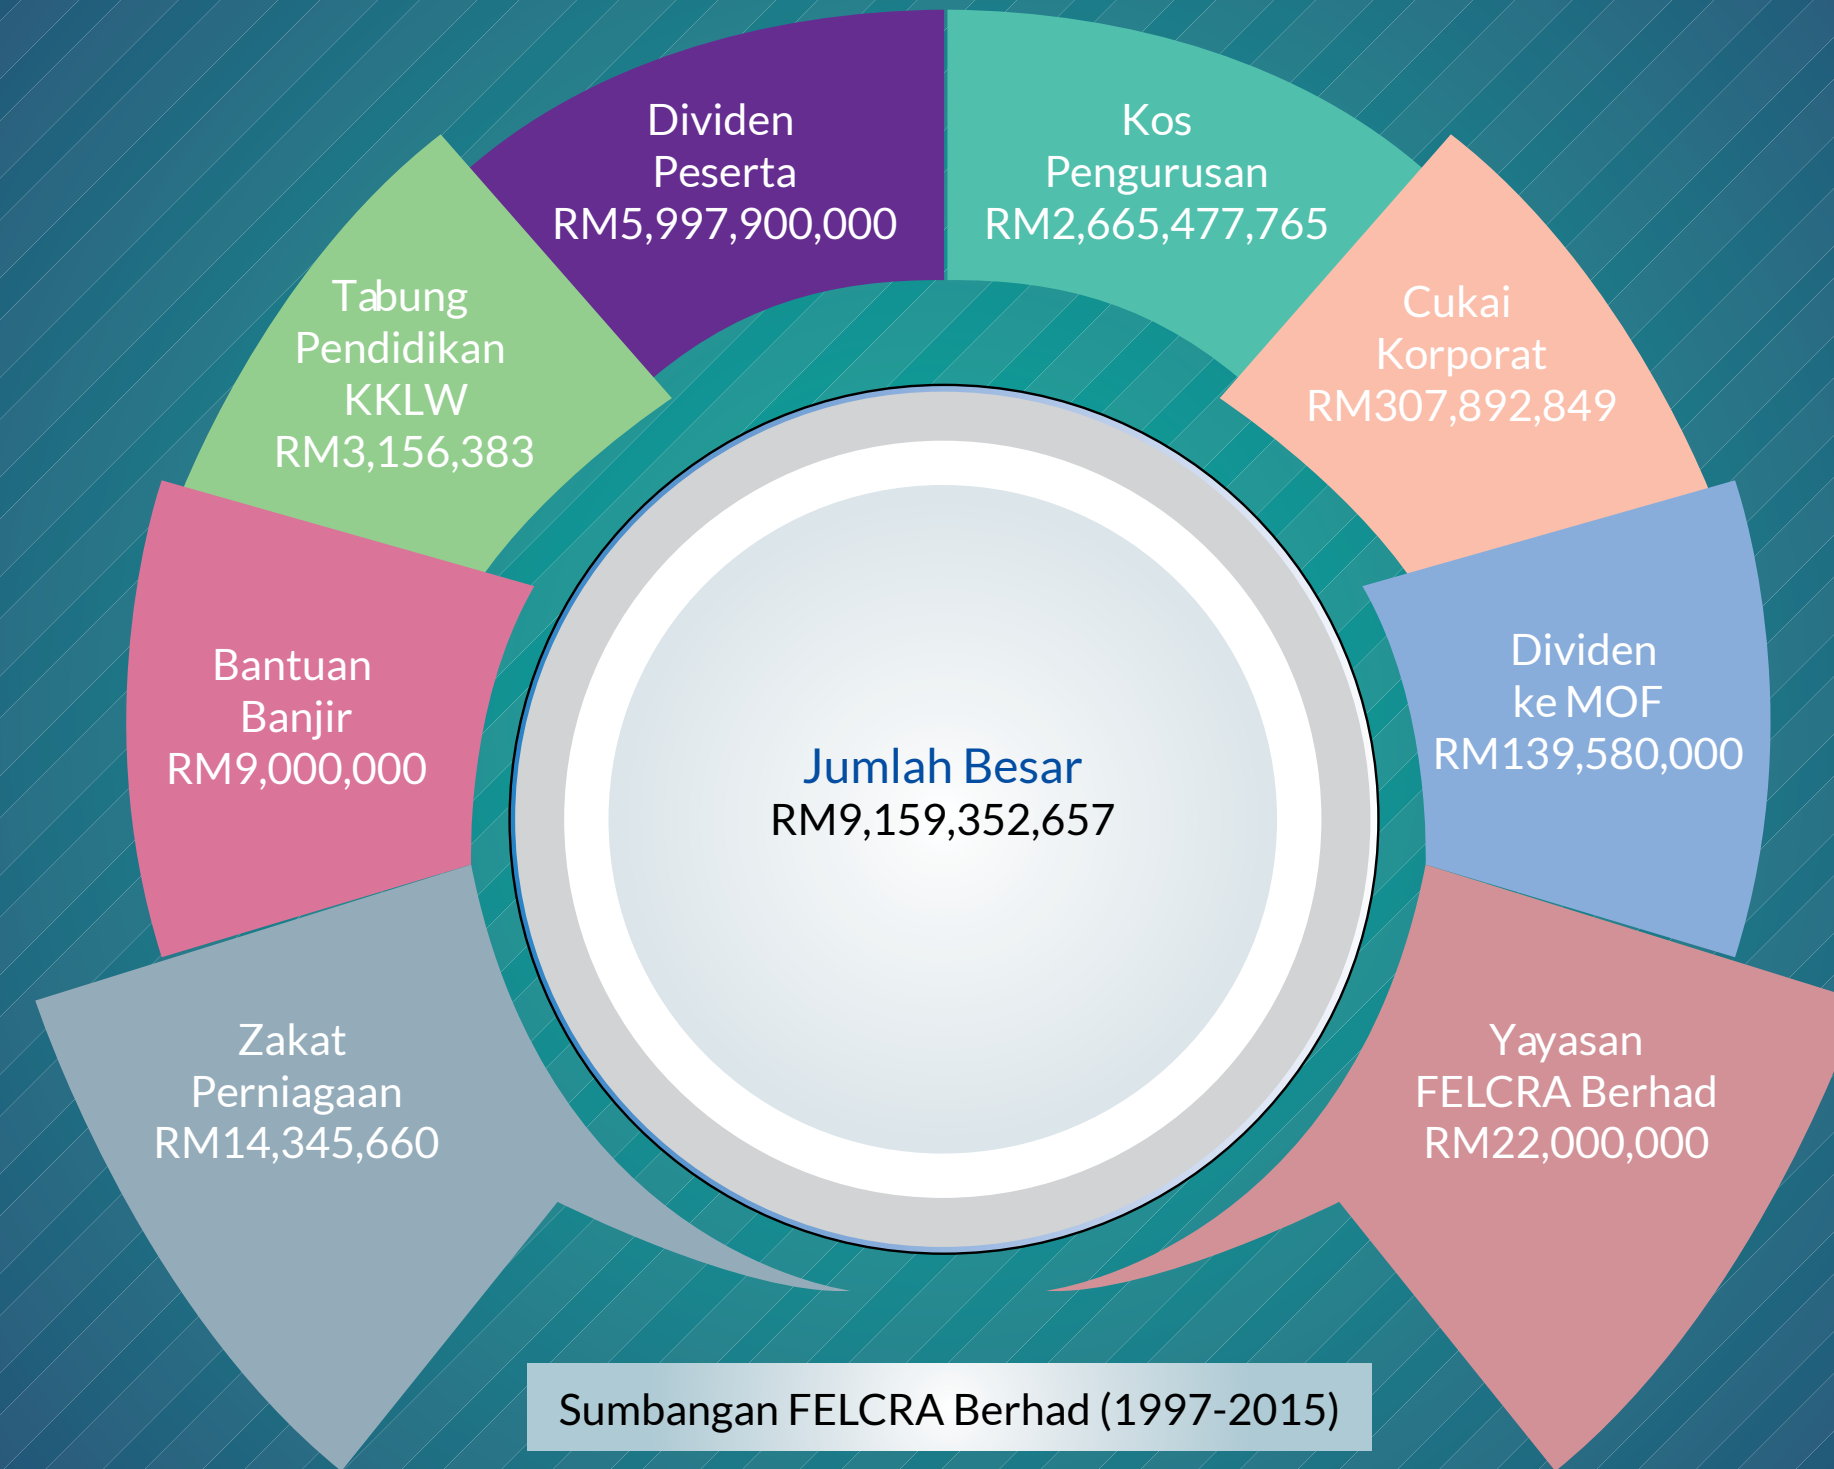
Dividen Peserta RM5,997,900,000

Kos Pengurusan RM2,665,477,765

Tabung Pendidikan KKLW RM3,156,383

Cukai Korporat RM307,892,849

Bantuan Banjir RM9,000,000

Jumlah Besar
RM9,159,352,657

Dividen ke MOF RM139,580,000

Zakat Perniagaan RM14,345,660

Yayasan FELCRA Berhad RM22,000,000

Sumbangan FELCRA Berhad (1997-2015)